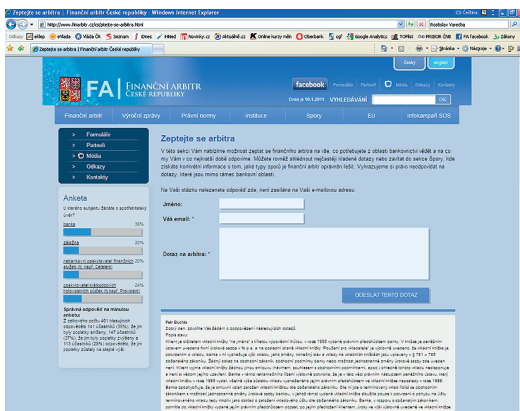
Zeptejte se arbitra | Finanční arbitr České republiky Windows Internet Explorer

http://www.finarbitr.cz/cs/zeptejte-se-arbitra.html

Rostislav Varecha

Zeptejte se arbitra | Finanční arbitr České republiky

FA | FINANČNÍ ARBITR ČESKÉ REPUBLIKY

Česky English

facebook

VYHLEDÁVÁNÍ OK

Finanční arbitr Výroční zprávy Právní normy Instituce Spory EU Informační SOS

> Formuláře
> Partneři
> Média
> Odkazy
> Kontakty

Zeptejte se arbitra

V této sekci Vám nabízíme možnost zeptat se finančního arbitra na vše, co potřebujete z oblasti bankovnictví vědět, a na co my Vám v co nejkratší době odpovíme. Můžete rovněž shlédnout nejčastěji kladené dotazy nebo zavítat do sekce Spory, kde získáte kontaktní informace o tom, jaké typy sporů je finanční arbitr oprávněn řešit. Vyhrazujeme si právo neodpovídat na dotazy, které jsou mimo rámec bankovní oblasti.

Na Vaši otázku nalezenete odpověď zde, nebo zasláno na Vaši e-mailovou adresu.

Jméno:

Váš email: *

Dotaz na arbitra: *

ODESLAT TENTO DOTAZ

Anketa

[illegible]

Správná odpověď na minulou anketu:

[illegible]